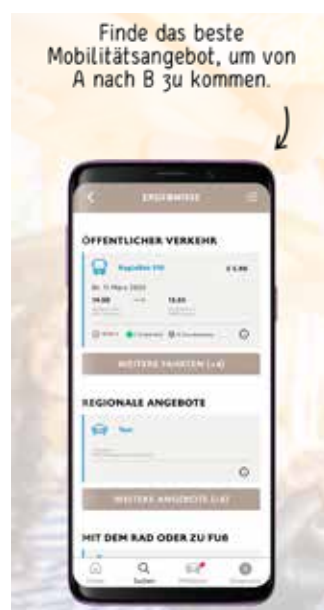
Finde das beste Mobilitätsangebot, um von A nach B zu kommen.

ERGEBNISSE

ÖFFENTLICHER VERKEHR

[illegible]

€ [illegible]

14:00

15:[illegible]

WEITERE FAHRTEN (+4)

REGIONALE ANGEBOTE

Taxi

WEITERE ANGEBOTE (+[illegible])

MIT DEM RAD ODER ZU FUß

Home

Suchen

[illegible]

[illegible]